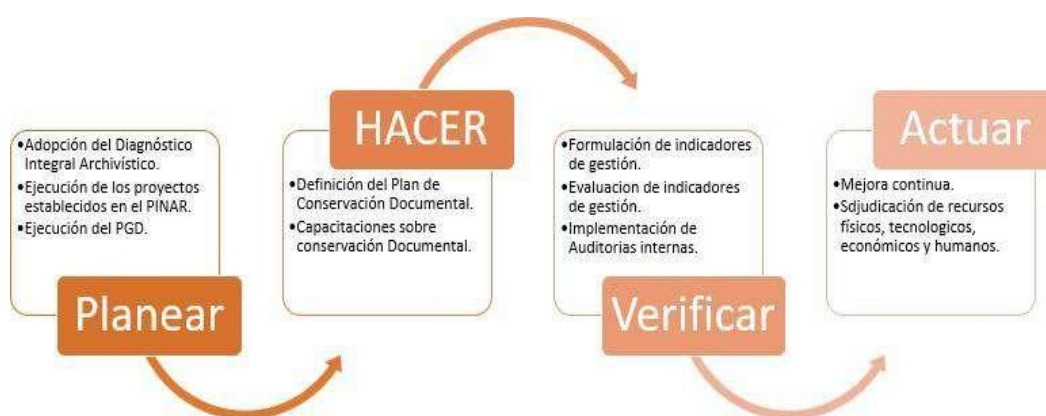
•Adopción del Diagnóstico Integral Archivístico.
•Ejecución de los proyectos establecidos en el PINAR.
•Ejecución del PGD.

Planear

HACER

•Definición del Plan de Conservación Documental.
•Capacitaciones sobre conservación Documental.

•Formulación de indicadores de gestión.
•Evaluacion de indicadores de gestión.
•Implementación de Auditorias internas.

Verificar

Actuar

•Mejora continua.
•Sdjudicación de recursos físicos, tecnologicos, económicos y humanos.